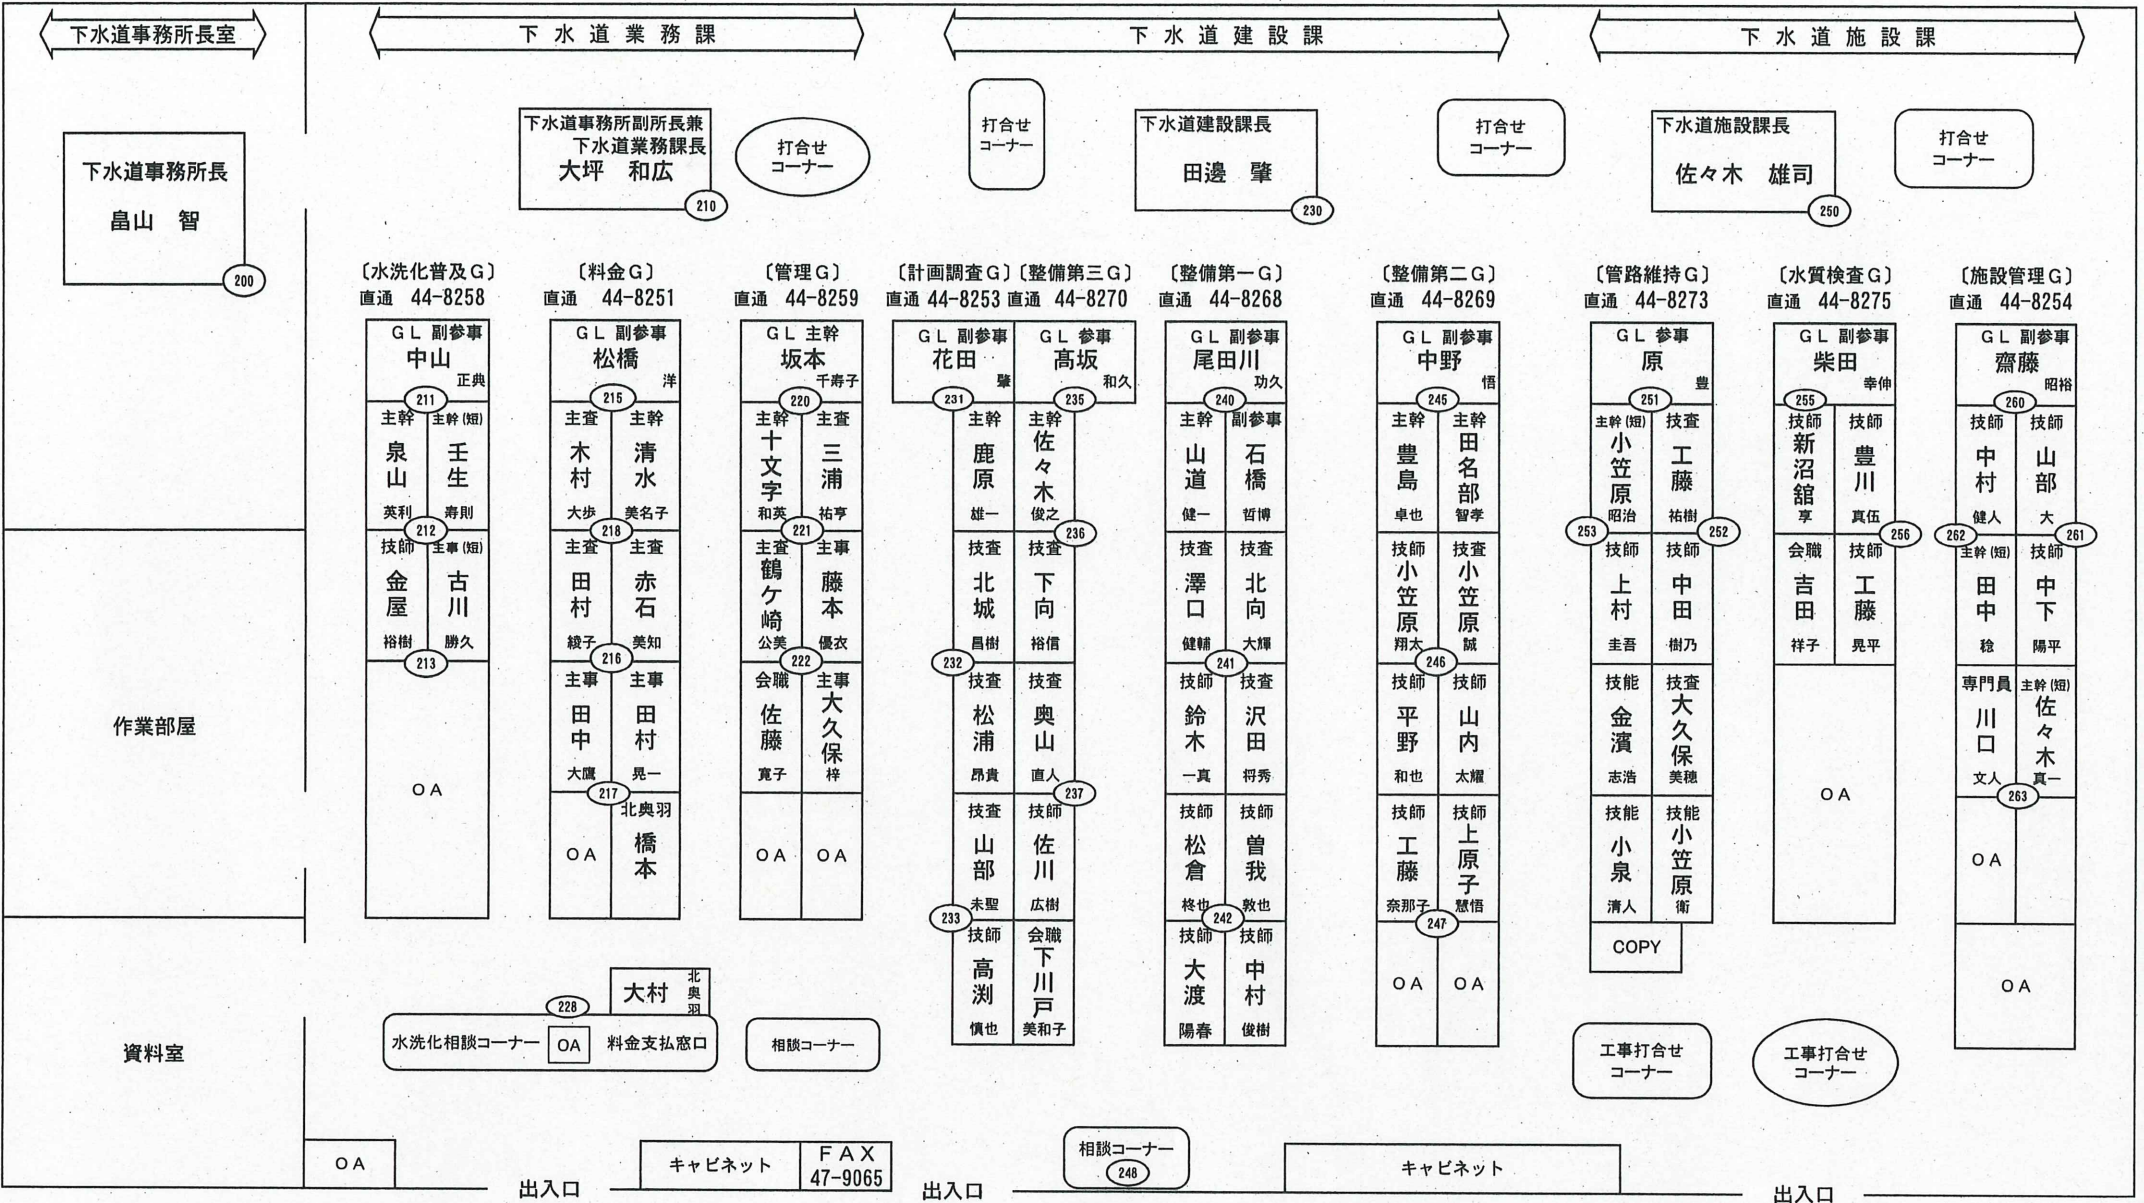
下水道事務所長室

下水道事務所長
畠山　智
200

作業部屋

資料室

下水道業務課

下水道事務所副所長兼
下水道業務課長
大坪　和広
210

打合せ
コーナー

〔水洗化普及G〕
直通　44-8258
GL 副参事
中山
正典
211
主幹
泉山
英利
主幹(短)
壬生
寿則
212
技師
金屋
裕樹
主事(短)
古川
勝久
213
OA

〔料金G〕
直通　44-8251
GL 副参事
松橋
洋
215
主査
木村
大歩
主幹
清水
美名子
218
主査
田村
綾子
主査
赤石
美知
216
主事
田中
大鷹
主事
田村
晃一
217
OA
北奥羽
橋本

〔管理G〕
直通　44-8259
GL 主幹
坂本
千寿子
220
主幹
十文字
和英
主査
三浦
祐亨
221
主査
鶴ケ崎
公美
主事
藤本
優衣
222
会職
佐藤
寛子
主事
大久保
梓
OA
OA

大村
北奥羽
228

水洗化相談コーナー
OA
料金支払窓口

相談コーナー

下水道建設課

打合せ
コーナー

下水道建設課長
田邊　肇
230

打合せ
コーナー

〔計画調査G〕
直通　44-8253
GL 副参事
花田
肇
231
主幹
鹿原
雄一
技査
北城
昌樹
232
技査
松浦
昂貴
技査
山部
未聖
233
技師
高渕
慎也

〔整備第三G〕
直通　44-8270
GL 参事
高坂
和久
235
主幹
佐々木
俊之
236
技査
下向
裕信
技査
奥山
直人
237
技師
佐川
広樹
会職
下川戸
美和子

〔整備第一G〕
直通　44-8268
GL 副参事
尾田川
功久
240
主幹
山道
健一
副参事
石橋
哲博
技査
澤口
健輔
技査
北向
大輝
241
技師
鈴木
一真
技査
沢田
将秀
技師
松倉
柊也
技師
曽我
敦也
242
技師
大渡
陽春
技師
中村
俊樹

〔整備第二G〕
直通　44-8269
GL 副参事
中野
悟
245
主幹
豊島
卓也
主幹
田名部
智孝
技師
小笠原
翔太
技査
小笠原
誠
246
技師
平野
和也
技師
山内
太耀
技師
工藤
奈那子
技師
上原子
慧悟
247
OA
OA

下水道施設課

下水道施設課長
佐々木　雄司
250

打合せ
コーナー

〔管路維持G〕
直通　44-8273
GL 参事
原
豊
251
主幹(短)
小笠原
昭治
技査
工藤
祐樹
253
252
技師
上村
圭吾
技師
中田
樹乃
技能
金濱
志浩
技査
大久保
美穂
技能
小泉
清人
技能
小笠原
衛
COPY

〔水質検査G〕
直通　44-8275
GL 副参事
柴田
幸伸
255
技師
新沼舘
享
技師
豊川
真伍
256
会職
吉田
祥子
技師
工藤
晃平
OA

〔施設管理G〕
直通　44-8254
GL 副参事
齋藤
昭裕
260
技師
中村
健人
技師
山部
大
262
261
主幹(短)
田中
稔
技師
中下
陽平
専門員
川口
文人
主幹(短)
佐々木
真一
263
OA
OA

工事打合せ
コーナー

工事打合せ
コーナー

OA
出入口
キャビネット
FAX
47-9065
相談コーナー
248
出入口
キャビネット
出入口